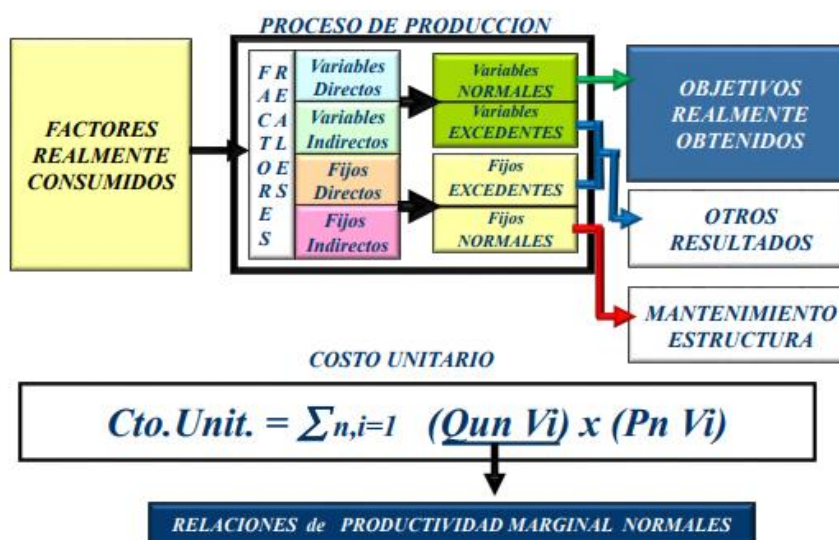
PROCESO DE PRODUCCION

FACTORES REALMENTE CONSUMIDOS

FACTORES

REALES

Variables Directos

Variables Indirectos

Fijos Directos

Fijos Indirectos

Variables NORMALES

Variables EXCEDENTES

Fijos EXCEDENTES

Fijos NORMALES

OBJETIVOS REALMENTE OBTENIDOS

OTROS RESULTADOS

MANTENIMIENTO ESTRUCTURA

COSTO UNITARIO

$Cto.Unit. = \sum_{n,i=1}$ (Qun Vi) x (Pn Vi)

RELACIONES de PRODUCTIVIDAD MARGINAL NORMALES